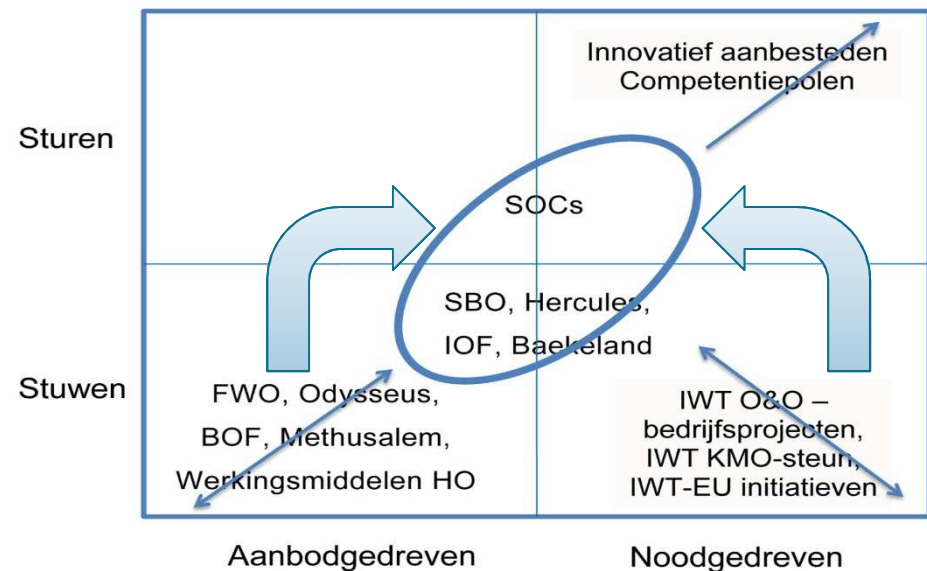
Innovatief aanbesteden
Competentiepolen

Sturen

SOCs

SBO, Hercules,
IOF, Baekeland

Stuwen

FWO, Odysseus,
BOF, Methusalem,
Werkingsmiddelen HO

IWT O&O –
bedrijfsprojecten,
IWT KMO-steun,
IWT-EU initiatieven

Aanbodgedreven

Noodgedreven